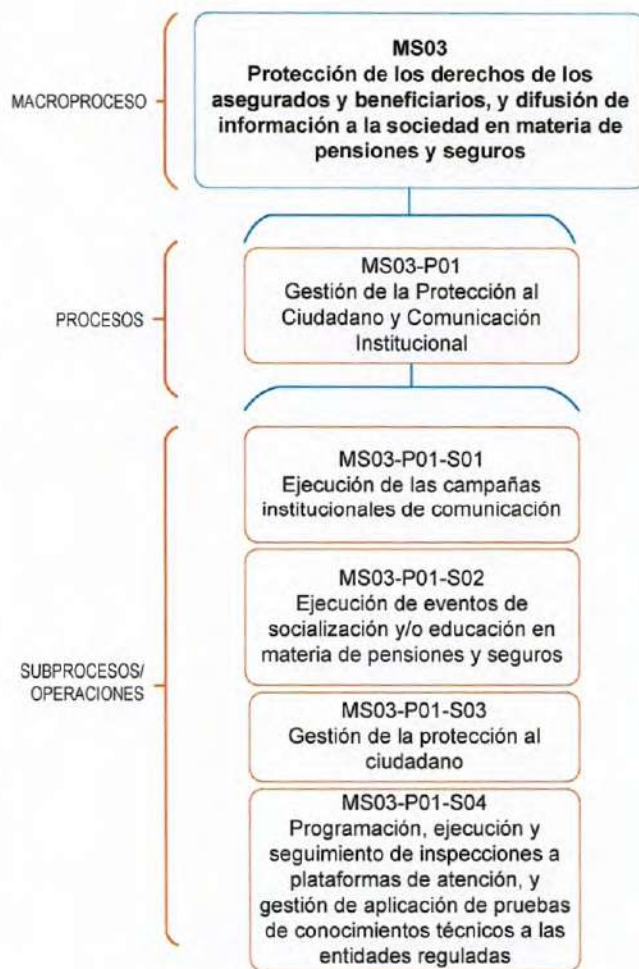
MACROPROCESO

MS03
Protección de los derechos de los asegurados y beneficiarios, y difusión de información a la sociedad en materia de pensiones y seguros

PROCESOS

MS03-P01
Gestión de la Protección al Ciudadano y Comunicación Institucional

SUBPROCESOS/ OPERACIONES

MS03-P01-S01
Ejecución de las campañas institucionales de comunicación

MS03-P01-S02
Ejecución de eventos de socialización y/o educación en materia de pensiones y seguros

MS03-P01-S03
Gestión de la protección al ciudadano

MS03-P01-S04
Programación, ejecución y seguimiento de inspecciones a plataformas de atención, y gestión de aplicación de pruebas de conocimientos técnicos a las entidades reguladas